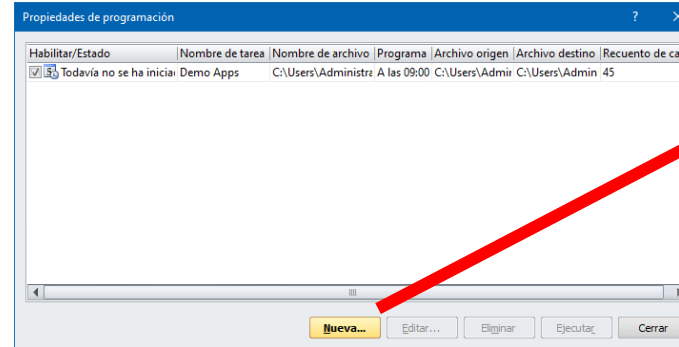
Propiedades de programación

?

| Habilitar/Estado | Nombre de tarea | Nombre de archivo | Programa | Archivo origen | Archivo destino | Recuento de ca |
|---|---|---|---|---|---|---|
| Todavía no se ha inicia | Demo Apps | C:\Users\Administra | A las 09:00 | C:\Users\Admir | C:\Users\Admin | 45 |

Nueva... Editar... Eliminar Ejecutar Cerrar